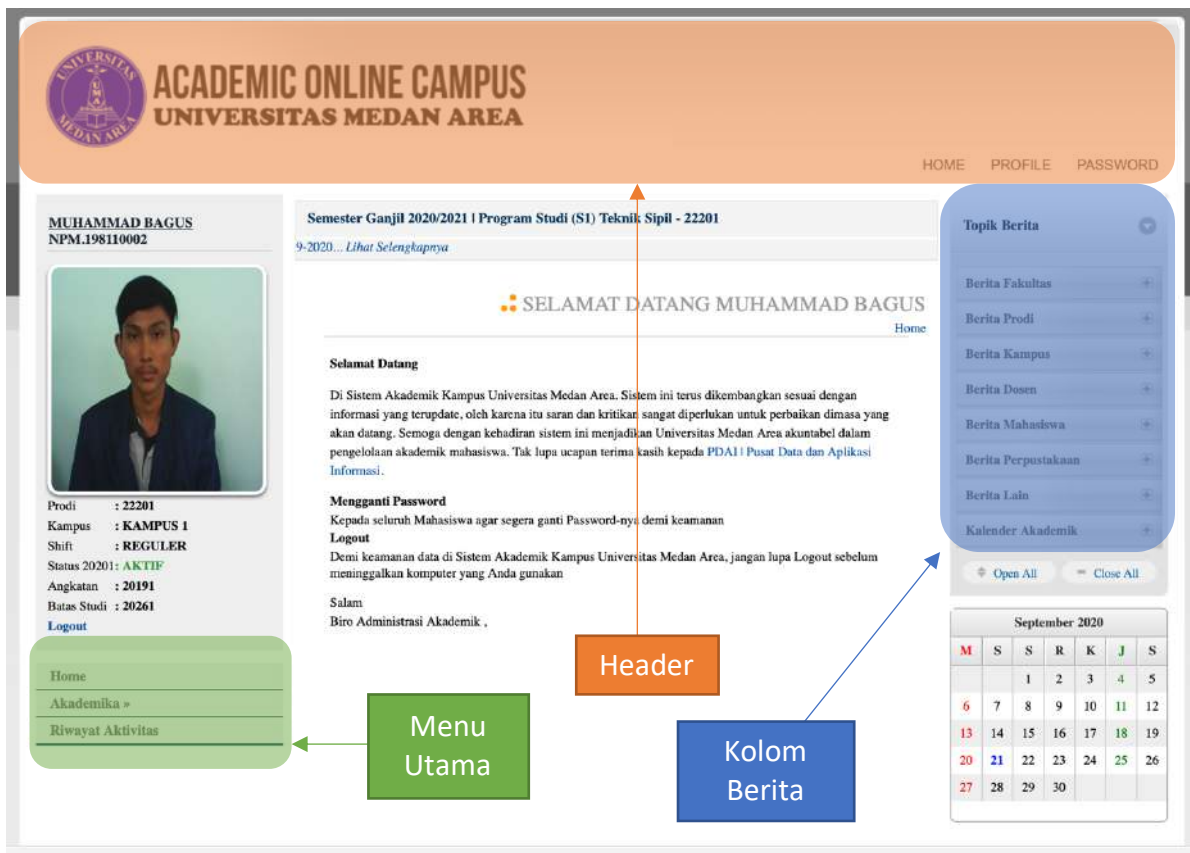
UNIVERSITAS MEDAN AREA

ACADEMIC ONLINE CAMPUS
UNIVERSITAS MEDAN AREA

HOME PROFILE PASSWORD

MUHAMMAD BAGUS
NPM.198110002

Prodi : 22201
Kampus : KAMPUS 1
Shift : REGULER
Status 20201: AKTIF
Angkatan : 20191
Batas Studi : 20261
Logout

Home
Akademika »
Riwayat Aktivitas

Semester Ganjil 2020/2021 | Program Studi (S1) Teknik Sipil - 22201

9-2020... Lihat Selengkapnya

SELAMAT DATANG MUHAMMAD BAGUS

Home

Selamat Datang

Di Sistem Akademik Kampus Universitas Medan Area. Sistem ini terus dikembangkan sesuai dengan informasi yang terupdate, oleh karena itu saran dan kritikan sangat diperlukan untuk perbaikan dimasa yang akan datang. Semoga dengan kehadiran sistem ini menjadikan Universitas Medan Area akuntabel dalam pengelolaan akademik mahasiswa. Tak lupa ucapan terima kasih kepada PDAI | Pusat Data dan Aplikasi Informasi.

Mengganti Password
Kepada seluruh Mahasiswa agar segera ganti Password-nya demi keamanan
Logout
Demi keamanan data di Sistem Akademik Kampus Universitas Medan Area, jangan lupa Logout sebelum meninggalkan komputer yang Anda gunakan

Salam
Biro Administrasi Akademik ,

Topik Berita

Berita Fakultas
Berita Prodi
Berita Kampus
Berita Dosen
Berita Mahasiswa
Berita Perpustakaan
Berita Lain
Kalender Akademik

Open All Close All

September 2020

| M | S | S | R | K | J | S |
|---|---|---|---|---|---|---|
| | | 1 | 2 | 3 | 4 | 5 |
| 6 | 7 | 8 | 9 | 10 | 11 | 12 |
| 13 | 14 | 15 | 16 | 17 | 18 | 19 |
| 20 | 21 | 22 | 23 | 24 | 25 | 26 |
| 27 | 28 | 29 | 30 | | | |

Header

Menu Utama

Kolom Berita